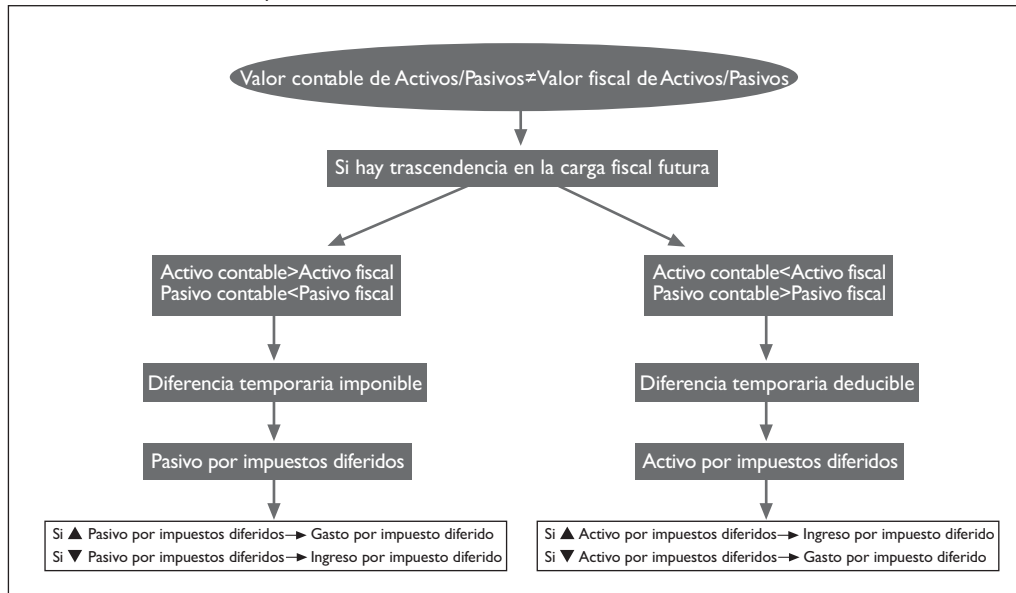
Valor contable de Activos/Pasivos≠Valor fiscal de Activos/Pasivos

Si hay trascendencia en la carga fiscal futura

Activo contable>Activo fiscal
Pasivo contable<Pasivo fiscal

Diferencia temporaria imponible

Pasivo por impuestos diferidos

Si ▲ Pasivo por impuestos diferidos → Gasto por impuesto diferido
Si ▼ Pasivo por impuestos diferidos → Ingreso por impuesto diferido

Activo contable<Activo fiscal
Pasivo contable>Pasivo fiscal

Diferencia temporaria deducible

Activo por impuestos diferidos

Si ▲ Activo por impuestos diferidos → Ingreso por impuesto diferido
Si ▼ Activo por impuestos diferidos → Gasto por impuesto diferido